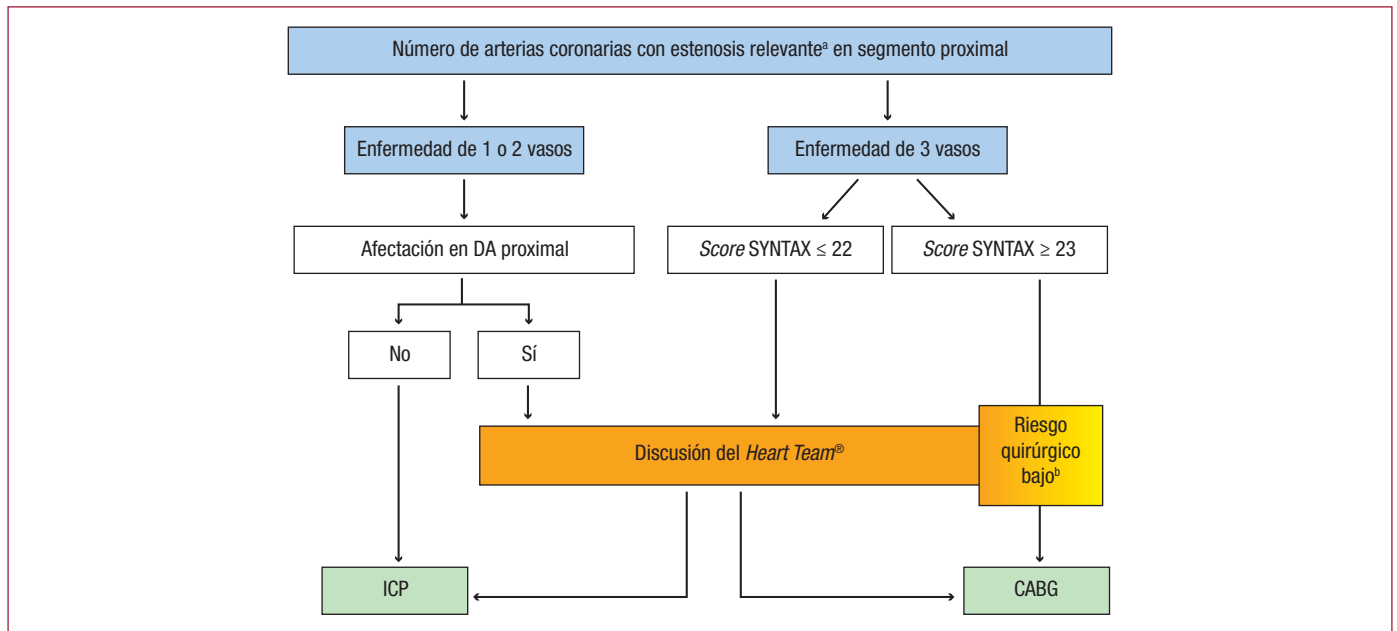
Número de arterias coronarias con estenosis relevante$^{a}$ en segmento proximal

Enfermedad de 1 o 2 vasos

Enfermedad de 3 vasos

Afectación en DA proximal

*Score* SYNTAX ≤ 22

*Score* SYNTAX ≥ 23

No

Sí

Discusión del *Heart Team*®

Riesgo quirúrgico bajo$^{b}$

ICP

CABG